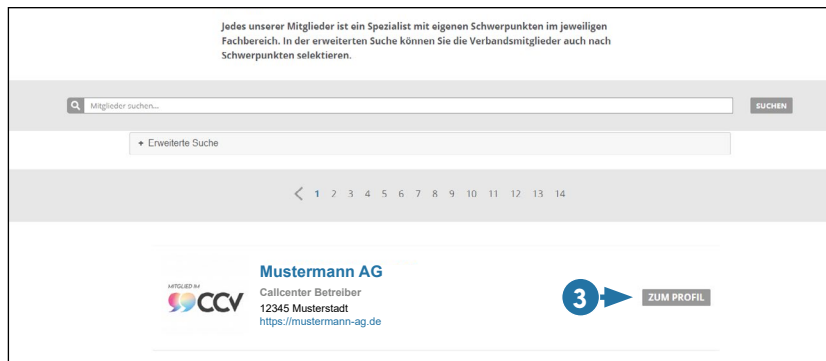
Jedes unserer Mitglieder ist ein Spezialist mit eigenen Schwerpunkten im jeweiligen Fachbereich. In der erweiterten Suche können Sie die Verbandsmitglieder auch nach Schwerpunkten selektieren.

Mitglieder suchen...

SUCHEN

+ Erweiterte Suche

< 1 2 3 4 5 6 7 8 9 10 11 12 13 14

MITGLIED IM CCV

Mustermann AG

Callcenter Betreiber

12345 Musterstadt

https://mustermann-ag.de

3

ZUM PROFIL